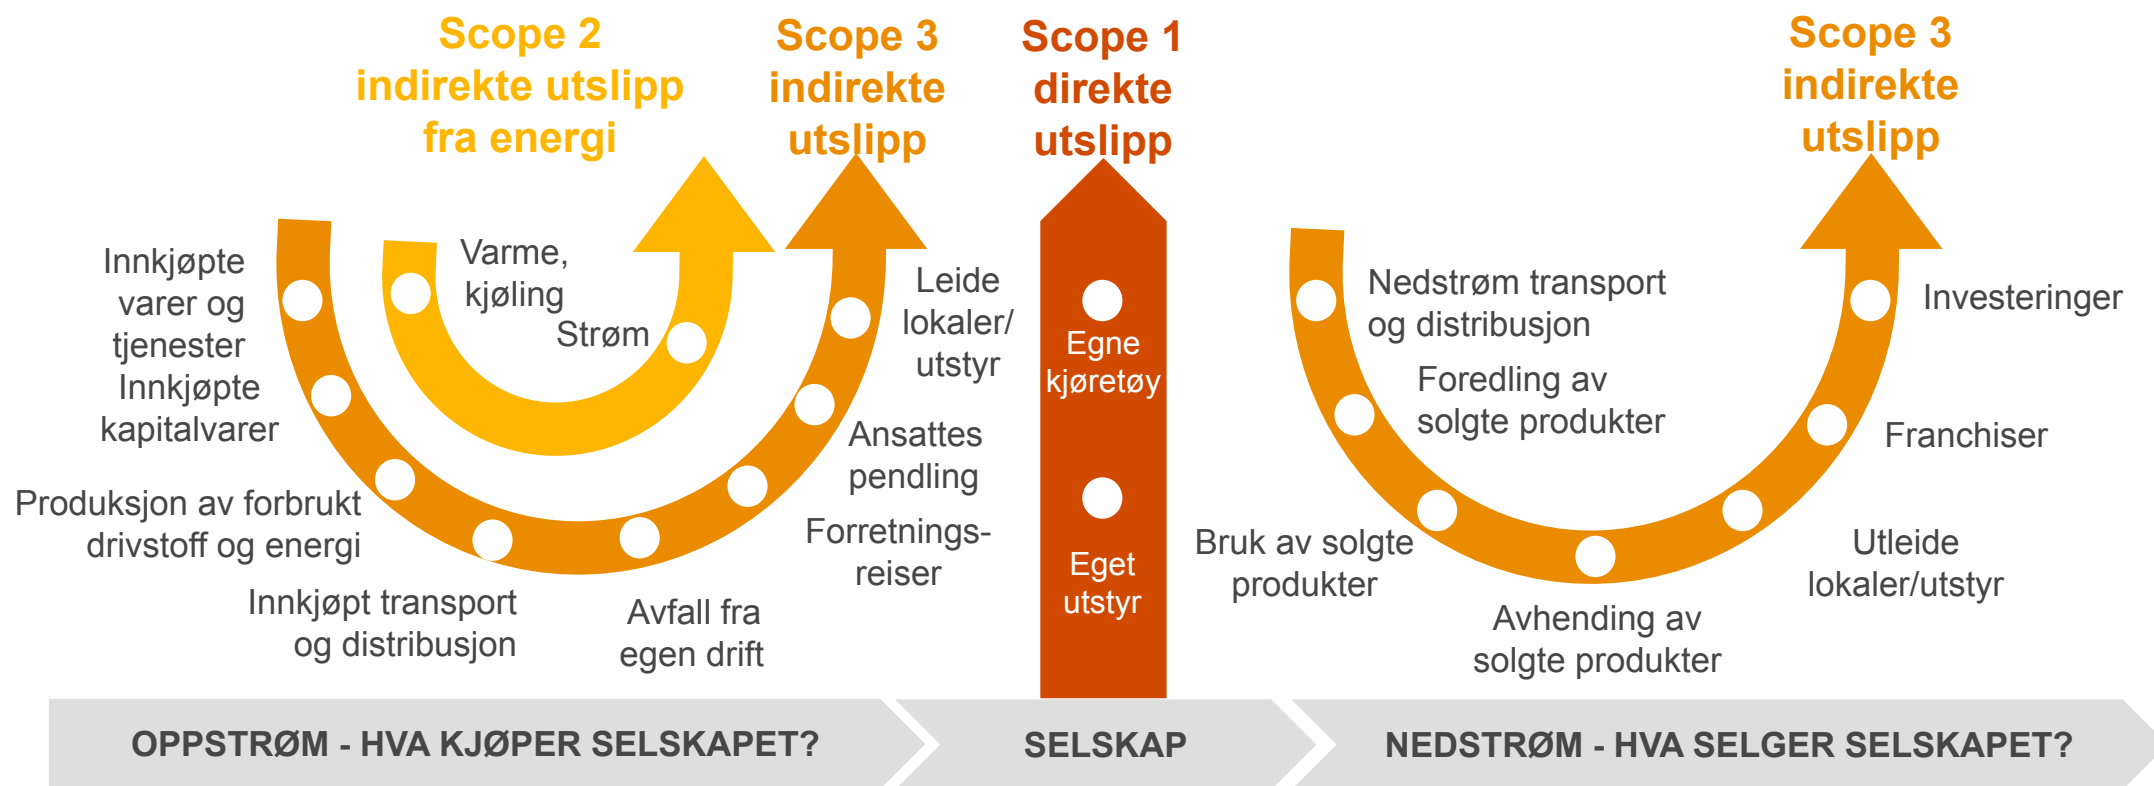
Scope 2
indirekte utslipp
fra energi

Scope 3
indirekte
utslipp

Scope 1
direkte
utslipp

Scope 3
indirekte
utslipp

Innkjøpte varer og tjenester

Innkjøpte kapitalvarer

Produksjon av forbrukt drivstoff og energi

Innkjøpt transport og distribusjon

Avfall fra egen drift

Varme, kjøling

Strøm

Leide lokaler/ utstyr

Ansattes pendling

Forretnings-reiser

Egne kjøretøy

Eget utstyr

Nedstrøm transport og distribusjon

Foredling av solgte produkter

Bruk av solgte produkter

Avhending av solgte produkter

Utleide lokaler/utstyr

Franchiser

Investeringer

OPPSTRØM - HVA KJØPER SELSKAPET?

SELSKAP

NEDSTRØM - HVA SELGER SELSKAPET?